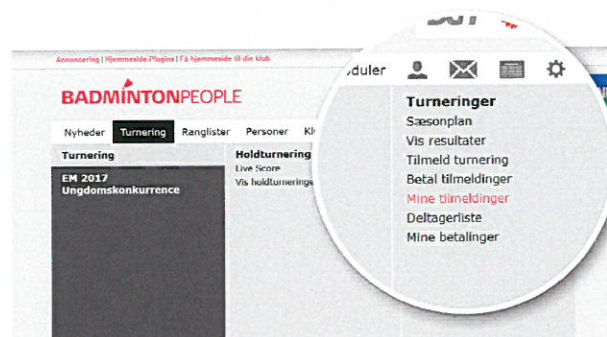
Annoncering | Hjemmeside-Plugins | Få hjemmeside til din klub

BADMINTONPEOPLE

Nyheder Turnering Ranglister Personer Kl

Turnering

EM 2017 Ungdomskonkurrence

Holdturnering
Live Score
Vis holdturneringe

duler

Turneringer
Sæsonplan
Vis resultater
Tilmeld turnering
Betal tilmeldinger
Mine tilmeldinger
Deltagerliste
Mine betalinger